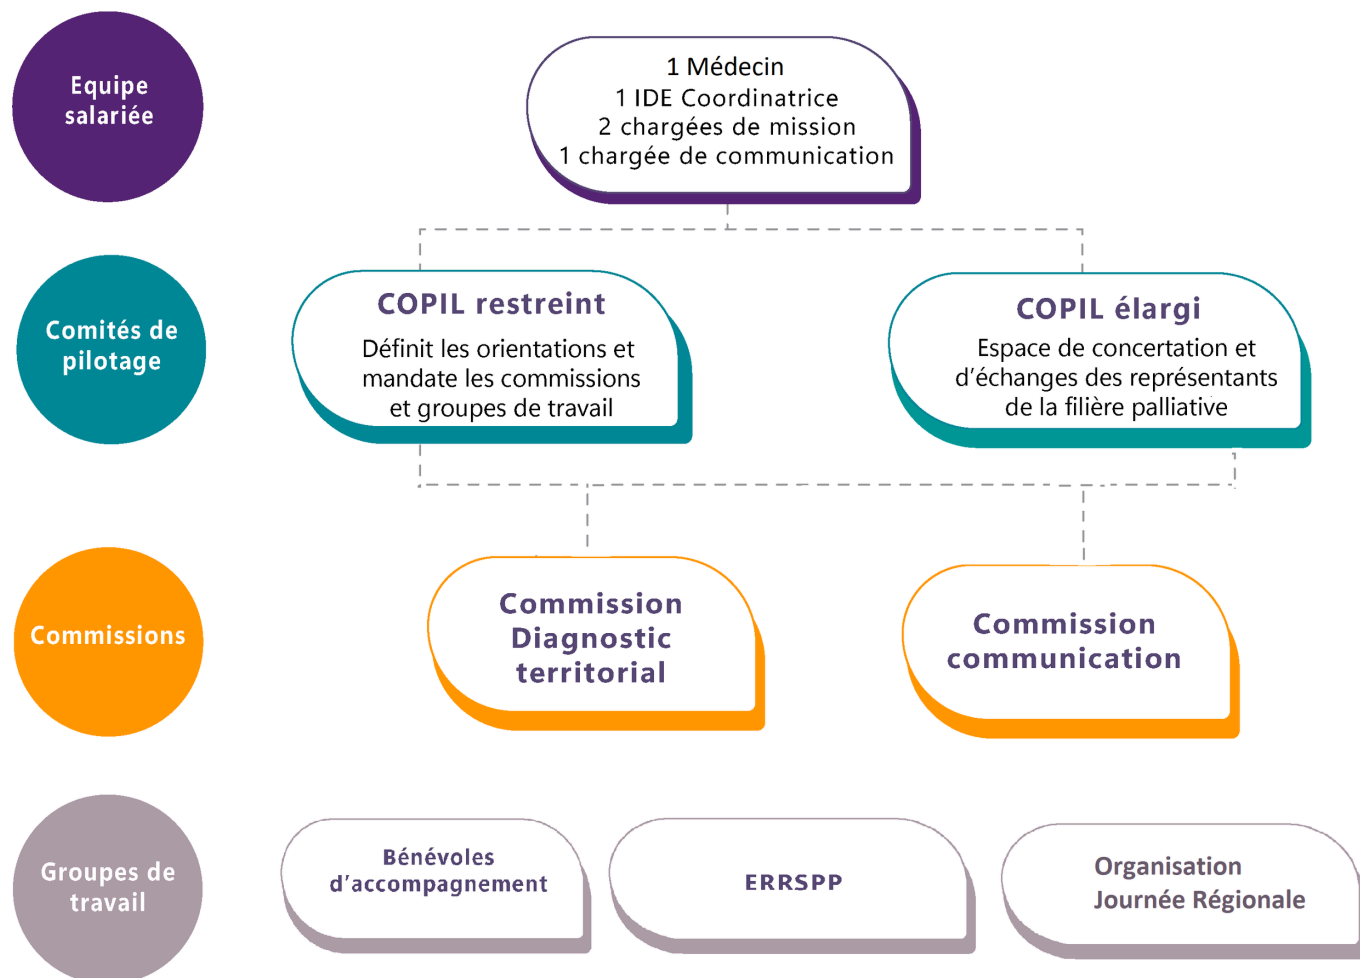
Equipe salariée

1 Médecin
1 IDE Coordinatrice
2 chargées de mission
1 chargée de communication

Comités de pilotage

COPIL restreint

Définit les orientations et mandate les commissions et groupes de travail

COPIL élargi

Espace de concertation et d'échanges des représentants de la filière palliative

Commissions

Commission Diagnostic territorial

Commission communication

Groupes de travail

Bénévoles d'accompagnement

ERRSPP

Organisation Journée Régionale